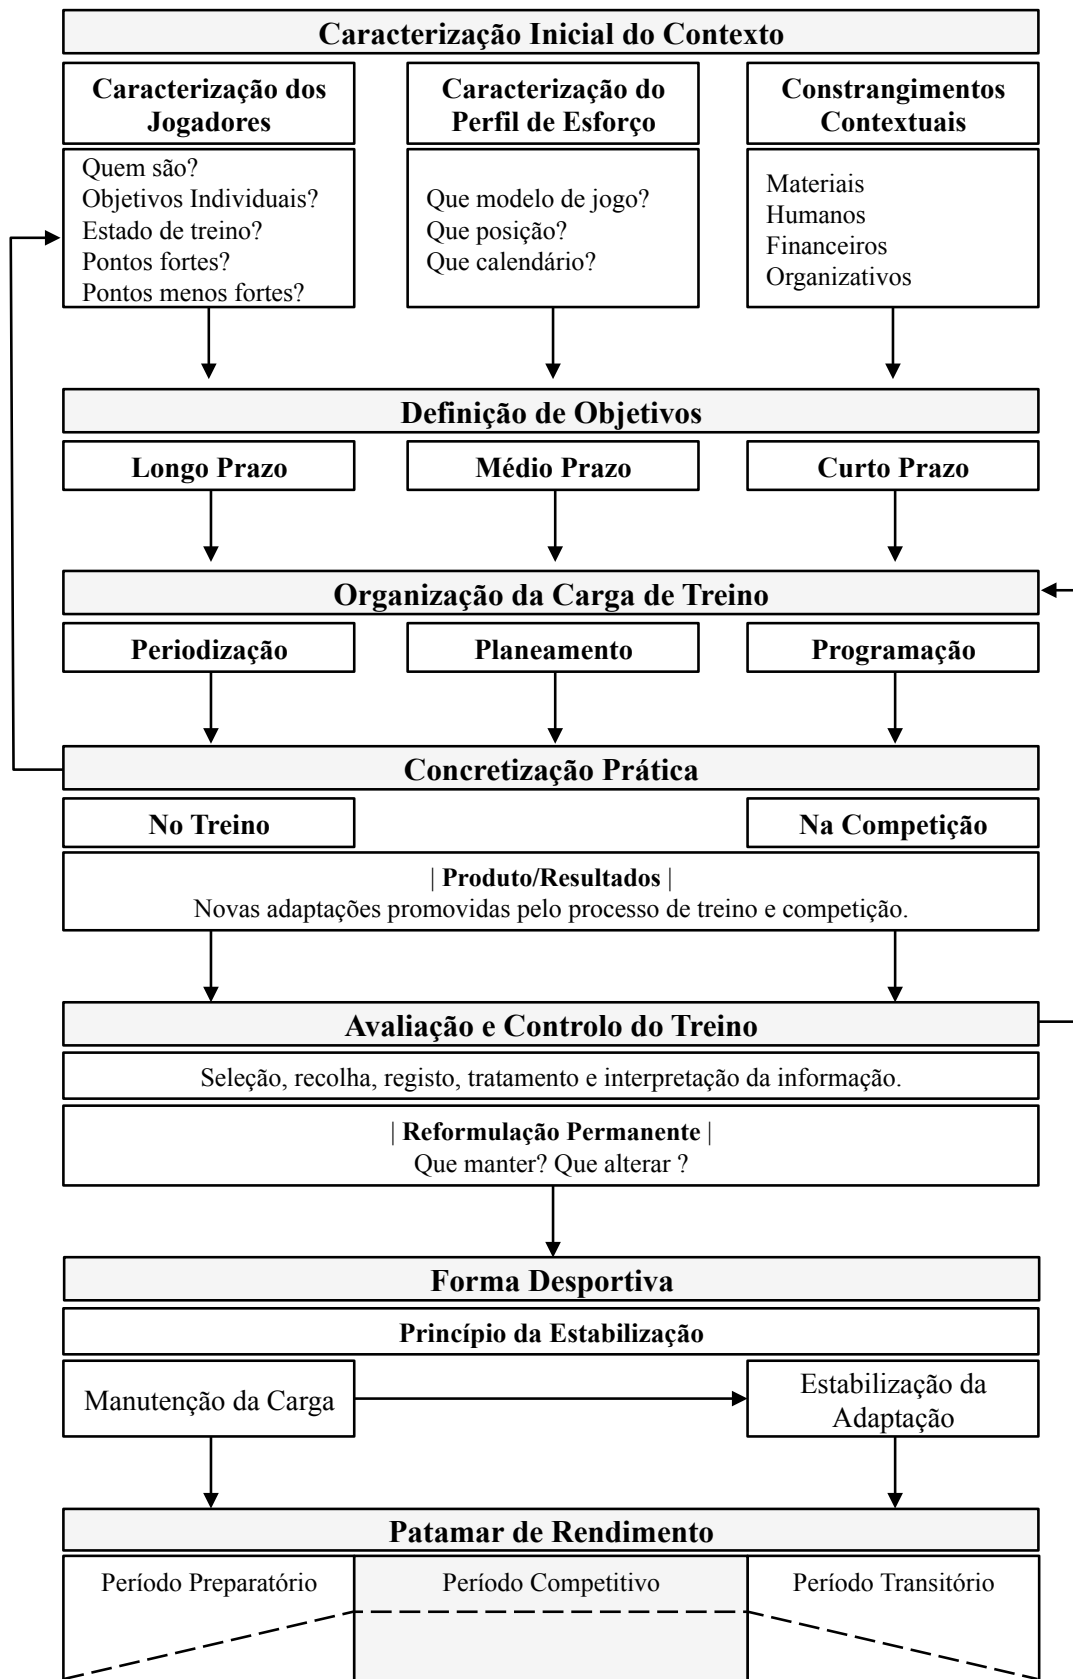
Caracterização Inicial do Contexto

Caracterização dos Jogadores

Quem são?
Objetivos Individuais?
Estado de treino?
Pontos fortes?
Pontos menos fortes?

Caracterização do Perfil de Esforço

Que modelo de jogo?
Que posição?
Que calendário?

Constrangimentos Contextuais

Materiais
Humanos
Financeiros
Organizativos

Definição de Objetivos

Longo Prazo

Médio Prazo

Curto Prazo

Organização da Carga de Treino

Periodização

Planeamento

Programação

Concretização Prática

No Treino

Na Competição

| Produto/Resultados |
Novas adaptações promovidas pelo processo de treino e competição.

Avaliação e Controlo do Treino

Seleção, recolha, registo, tratamento e interpretação da informação.

| Reformulação Permanente |
Que manter? Que alterar ?

Forma Desportiva

Princípio da Estabilização

Manutenção da Carga

Estabilização da Adaptação

Patamar de Rendimento

Período Preparatório

Período Competitivo

Período Transitório